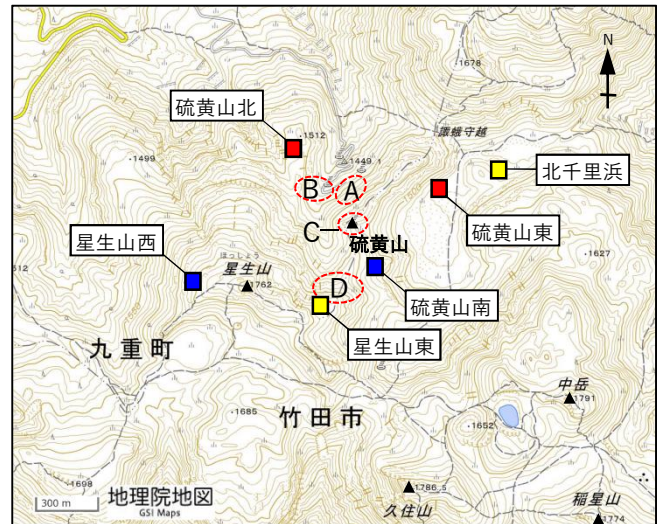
N
1678
硫黄山北
1512
諏蛾守越
1499
1449
北千里浜
B
A
硫黄山東
C
硫黄山
星生山西
ほっしょう
星生山
1762
1627
512
D
硫黄山南
星生山東
九重町
中岳
1791
1685
竹田市
1652
1698
300 m
地理院地図
GSI Maps
1786.5
久住山
稲星山
1774